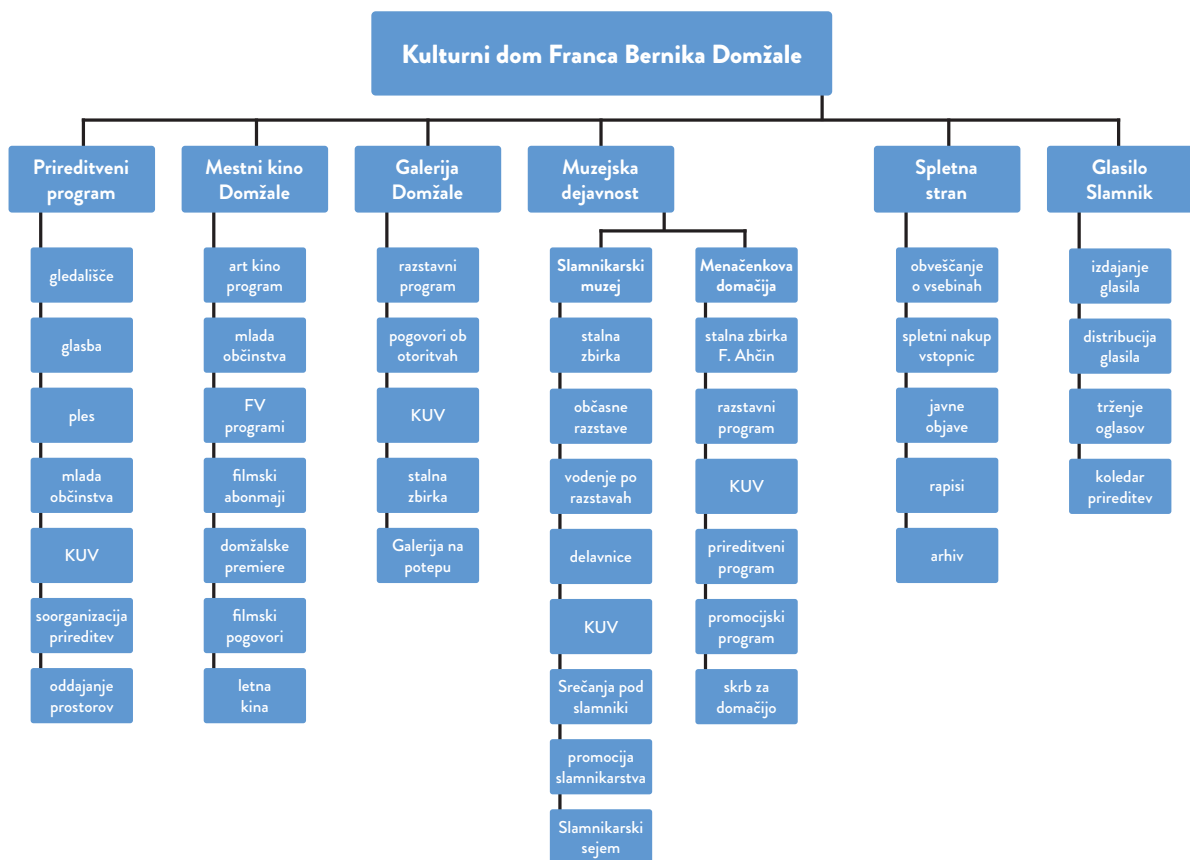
Kulturni dom Franca Bernika Domžale

Prireditveni program

gledališče

glasba

ples

mlada občinstva

KUV

soorganizacija prireditev

oddajanje prostorov

Mestni kino Domžale

art kino program

mlada občinstva

FV programi

filmski abonmaji

domžalske premiere

filmski pogovori

letna kina

Galerija Domžale

razstavni program

pogovori ob otoritvah

KUV

stalna zbirka

Galerija na potepu

Muzejska dejavnost

Slamnikarski muzej

stalna zbirka

občasne razstave

vodenje po razstavah

delavnice

KUV

Srečanja pod slamniki

promocija slamnikarstva

Slamnikarski sejem

Menačenkova domačija

stalna zbirka F. Ahčin

razstavni program

KUV

prireditveni program

promocijski program

skrb za domačijo

Spletna stran

obveščanje o vsebinah

spletni nakup vstopnic

javne objave

rapisi

arhiv

Glasilo Slamnik

izdajanje glasila

distribucija glasila

trženje oglasov

koledar prireditev